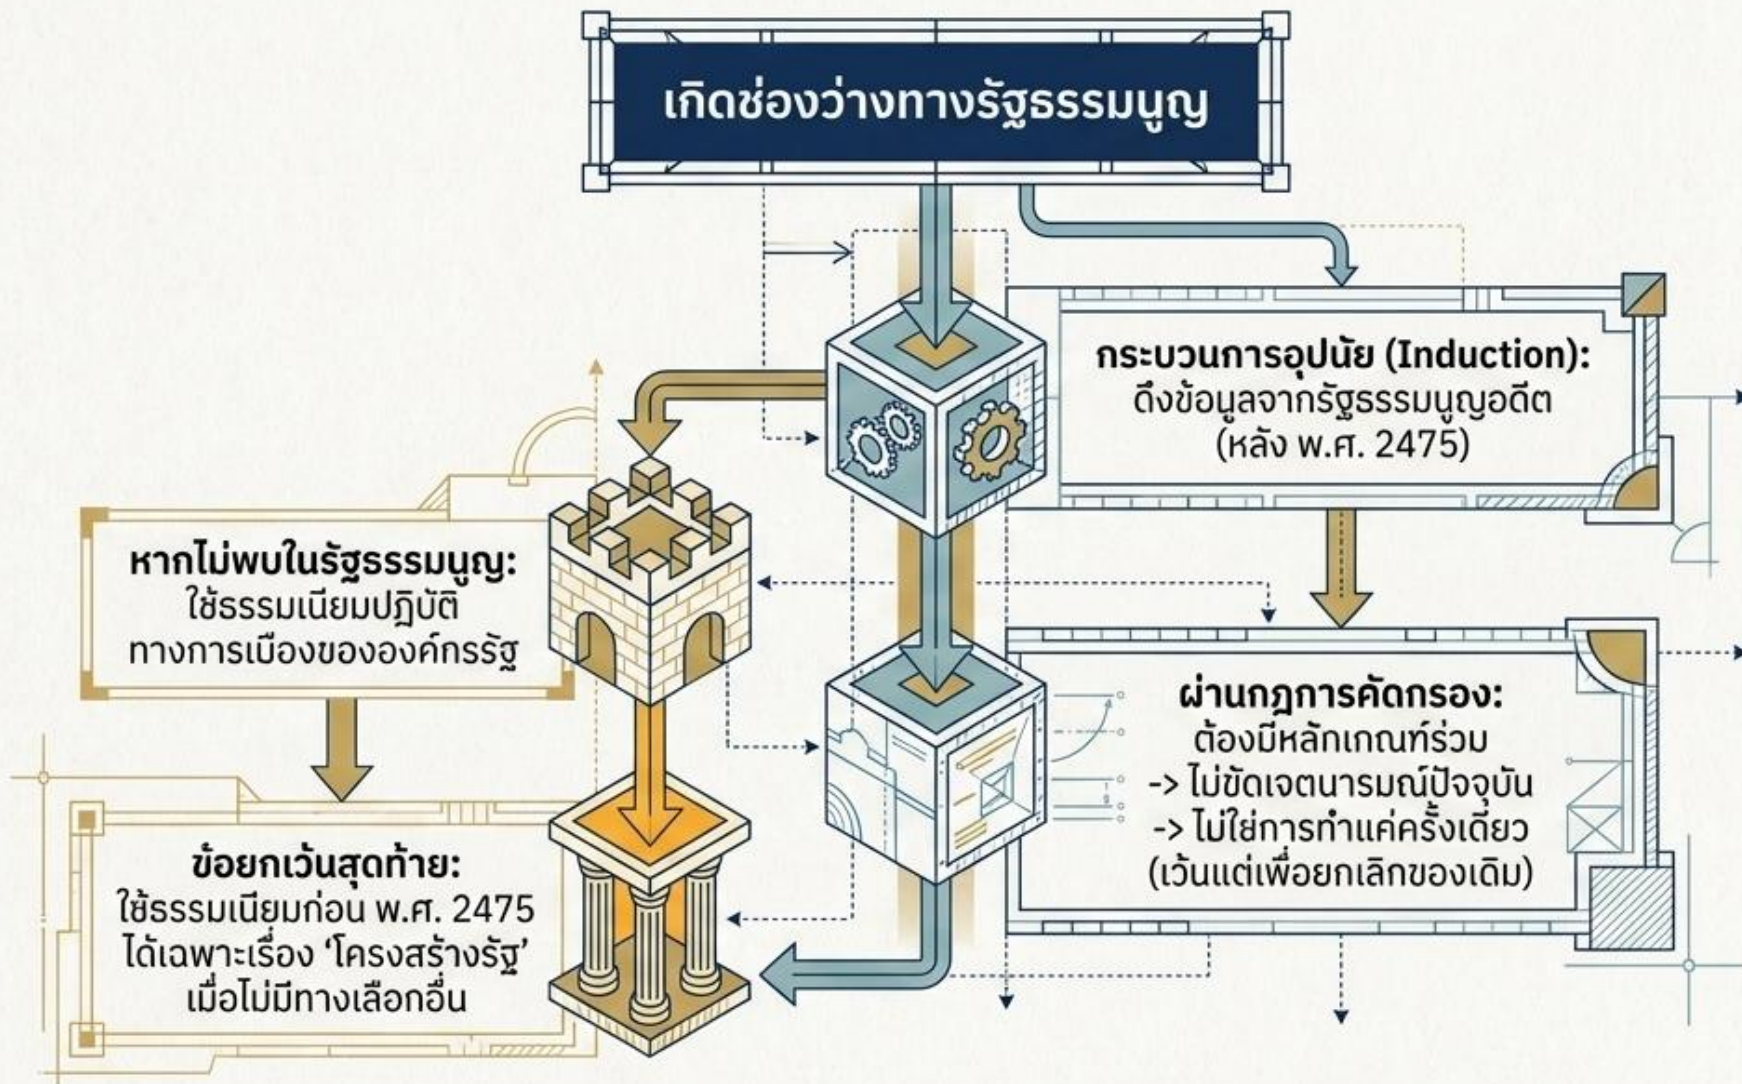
เกิดช่องว่างทางรัฐธรรมนูญ

กระบวนการอุปนัย (Induction):
ดึงข้อมูลจากรัฐธรรมนูญอดีต
(หลัง พ.ศ. 2475)

หากไม่พบในรัฐธรรมนูญ:
ใช้ธรรมเนียมปฏิบัติ
ทางการเมืองขององค์กรรัฐ

ผ่านกฎการคัดกรอง:
ต้องมีหลักเกณฑ์ร่วม
-> ไม่ขัดเจตนารมณ์ปัจจุบัน
-> ไม่ใช่การทำแค่ครั้งเดียว
(เว้นแต่เพื่อยกเลิกของเดิม)

ข้อยกเว้นสุดท้าย:
ใช้ธรรมเนียมก่อน พ.ศ. 2475
ได้เฉพาะเรื่อง ‘โครงสร้างรัฐ’
เมื่อไม่มีทางเลือกอื่น